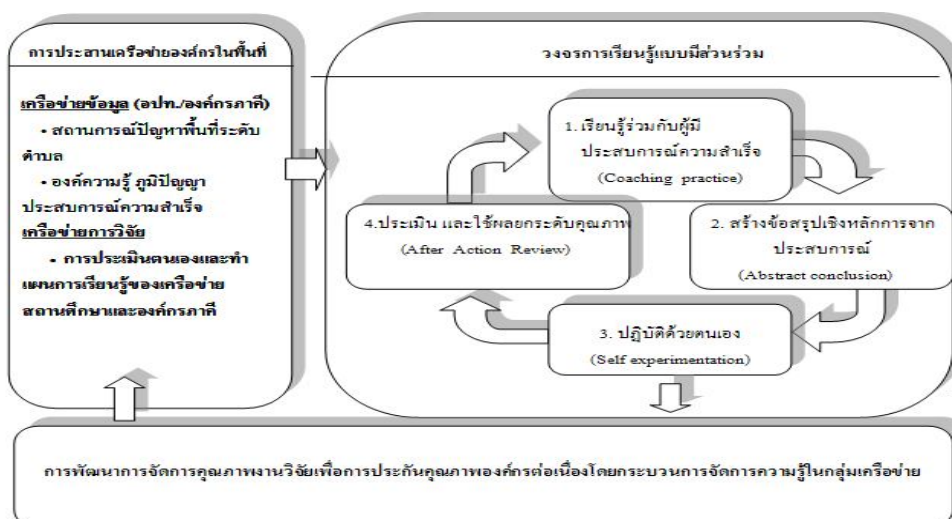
การประสานเครือข่ายองค์กรในพื้นที่

เครือข่ายข้อมูล (อปท./องค์กรภาคี)
• สถานการณ์ปัญหาพื้นที่ระดับตำบล
• องค์ความรู้ ภูมิปัญญา ประสบการณ์ความสำเร็จ
เครือข่ายการวิจัย
• การประเมินตนเองและทำแผนการเรียนรู้ของเครือข่าย สถานศึกษาและองค์กรภาคี

วงจรการเรียนรู้แบบมีส่วนร่วม

1. เรียนรู้ร่วมกับผู้มีประสบการณ์ความสำเร็จ (Coaching practice)

2. สร้างข้อสรุปเชิงหลักการจากประสบการณ์ (Abstract conclusion)

3. ปฏิบัติด้วยตนเอง (Self experimentation)

4.ประเมิน และใช้ผลยกระดับคุณภาพ (After Action Review)

การพัฒนาการจัดการคุณภาพงานวิจัยเพื่อการประกันคุณภาพองค์กรต่อเนื่องโดยกระบวนการจัดการความรู้ในกลุ่มเครือข่าย